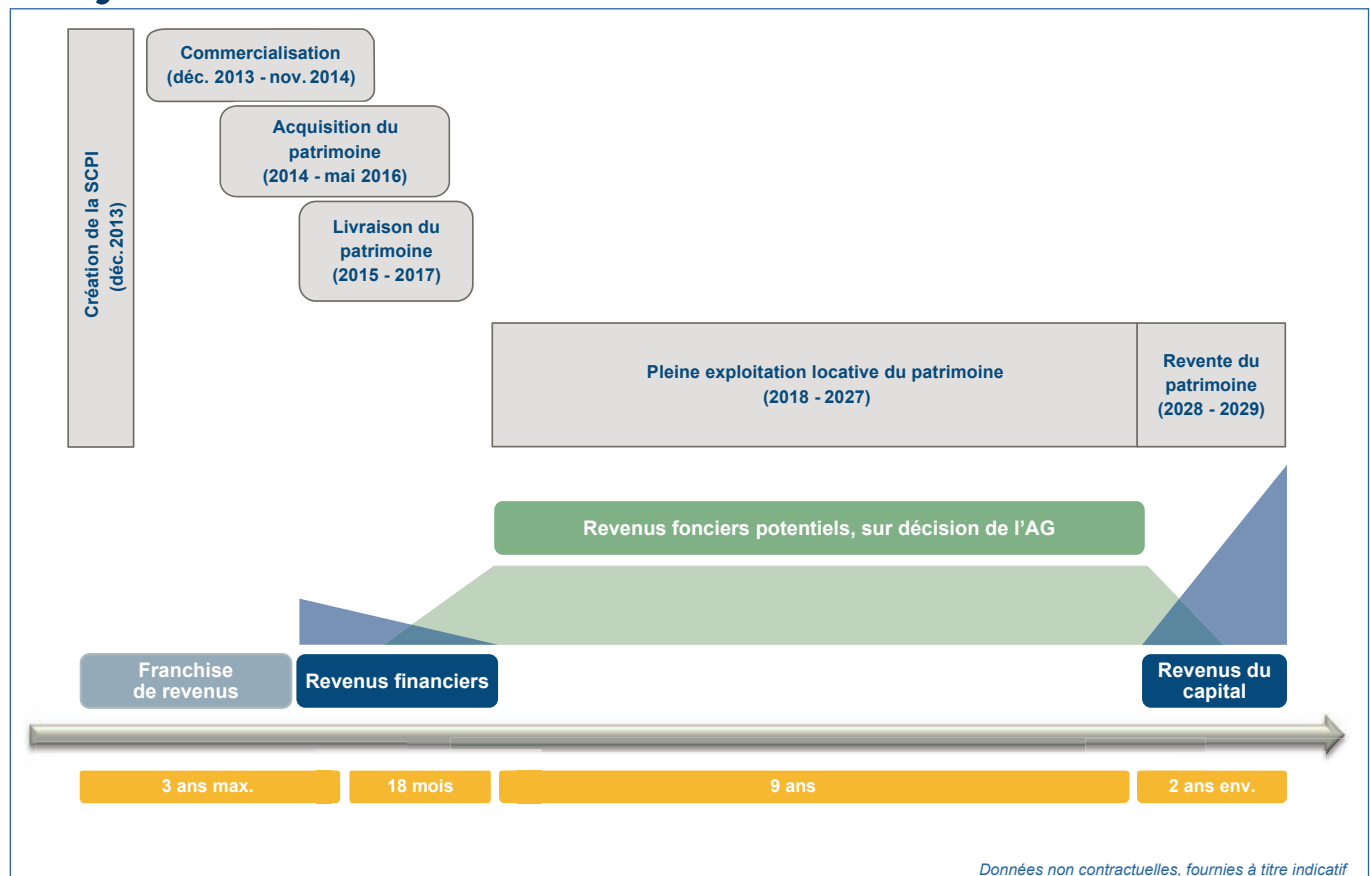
Création de la SCPI (déc.2013)

Commercialisation (déc. 2013 - nov. 2014)

Acquisition du patrimoine (2014 - mai 2016)

Livraison du patrimoine (2015 - 2017)

Pleine exploitation locative du patrimoine (2018 - 2027)

Revente du patrimoine (2028 - 2029)

Revenus fonciers potentiels, sur décision de l'AG

Franchise de revenus

Revenus financiers

Revenus du capital

3 ans max.

18 mois

9 ans

2 ans env.

Données non contractuelles, fournies à titre indicatif